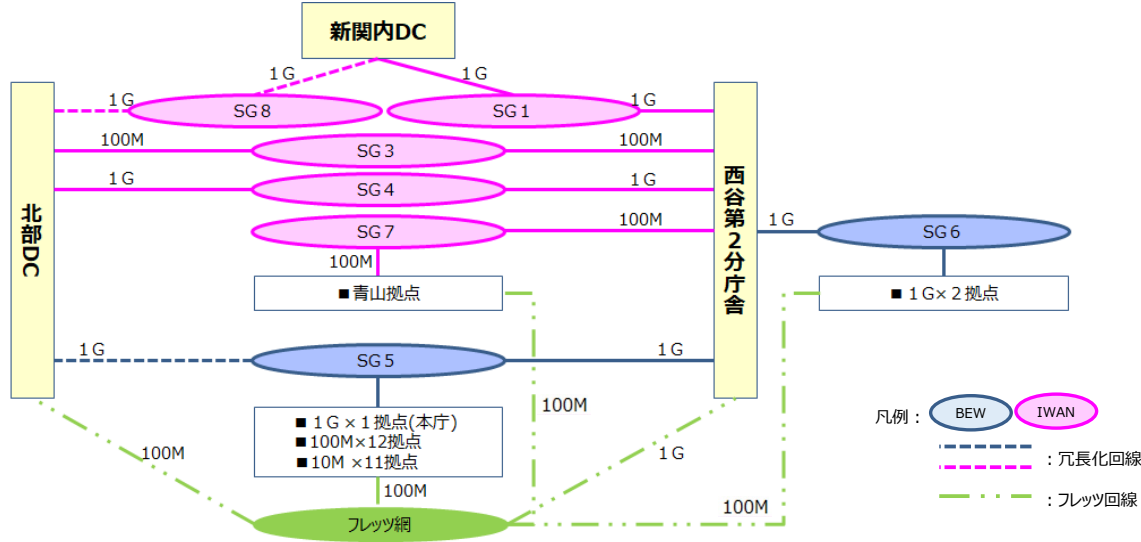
新関内DC

1G

1G

北部DC

1G

SG8

SG1

1G

100M

SG3

100M

1G

SG4

1G

SG7

100M

100M

■青山拠点

西谷第2分庁舎

1G

SG6

■ 1G×2拠点

1G

SG5

1G

■ 1G×1拠点(本庁)
■ 100M×12拠点
■ 10M ×11拠点

100M

100M

1G

100M

フレッツ網

100M

凡例： BEW IWAN

：冗長化回線

：冗長化回線

：フレッツ回線